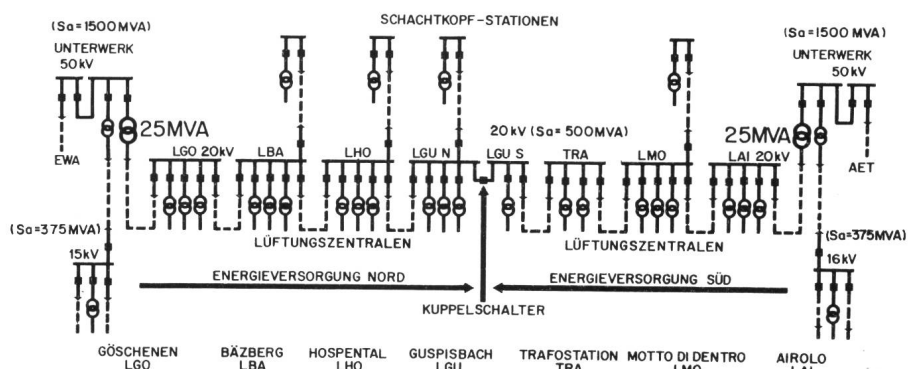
(Sa=1500 MVA)
UNTERWERK
50 kV

SCHACHTKOPF-STATIONEN

(Sa=1500 MVA)
UNTERWERK
50 kV

25MVA
EWA
LGO 20 kV
LBA
LHO
LGU N
LGU S
20 kV (Sa=500 MVA)
TRA
LMO
LAI 20 kV
25MVA
AET

LÜFTUNGSZENTRALEN
LÜFTUNGSZENTRALEN

(Sa=375 MVA)
15 kV

(Sa=375 MVA)
16 kV

ENERGIEVERSORGUNG NORD
ENERGIEVERSORGUNG SÜD

KUPPELSCHALTER

GÖSCHENEN
LGO
BÄZBERG
LBA
HOSPENTAL
LHO
GUSPISBACH
LGU
TRAFOSTATION
TRA
MOTTO DI DENTRO
LMO
AIROLO
LAI